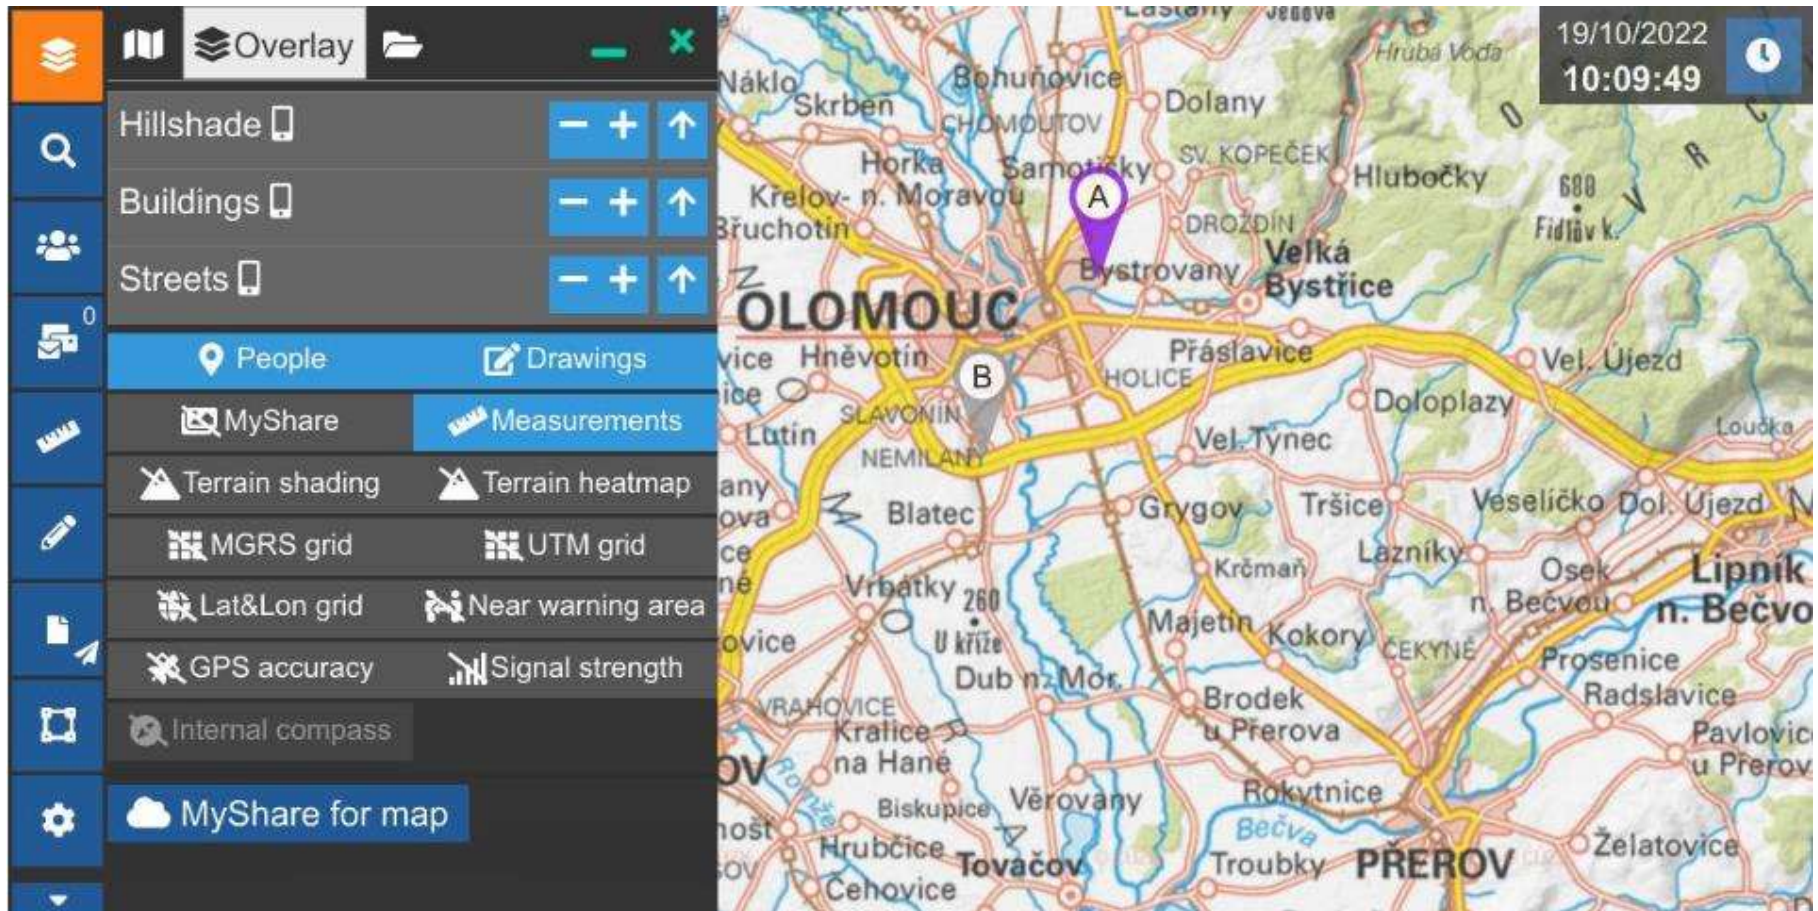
Overlay

Hillshade

Buildings

Streets

0

People Drawings

MyShare Measurements

Terrain shading Terrain heatmap

MGRS grid UTM grid

Lat&Lon grid Near warning area

GPS accuracy Signal strength

Internal compass

MyShare for map

19/10/2022
10:09:49

Náklo Skrben Bohuňovice Dolany Hrubá Voda CHOMOUTOV Horka Samotišky SV. KOPEČEK Hlubočky Křelov- n. Moravou Břuchotín DROŽDÍN A Bystrovany Velká Bystřice 680 Fidlův k. OLOMOUC Hněvotín Přáslavice Vel. Újezd B HOLICE SLAVONÍN Doloplazy Lutín Vel. Týnec Loučka NEMILANY Blatec Grygov Tršice Veselíčko Dol. Újezd Krčmaň Lazníky Osek n. Bečvou Lipník n. Bečvou Vrbátky 260 U kříže Majetín Kokory ČEKYNĚ Dub n. Mor. Prosenice Radslavice VRAHOVICE Brodek u Přerova Kralice na Hané Pavlovice u Přerova Biskupice Věrovany Rokytnice Bečva Hrubčice Tovačov Troubky PŘEROV Želatovice Čehovice